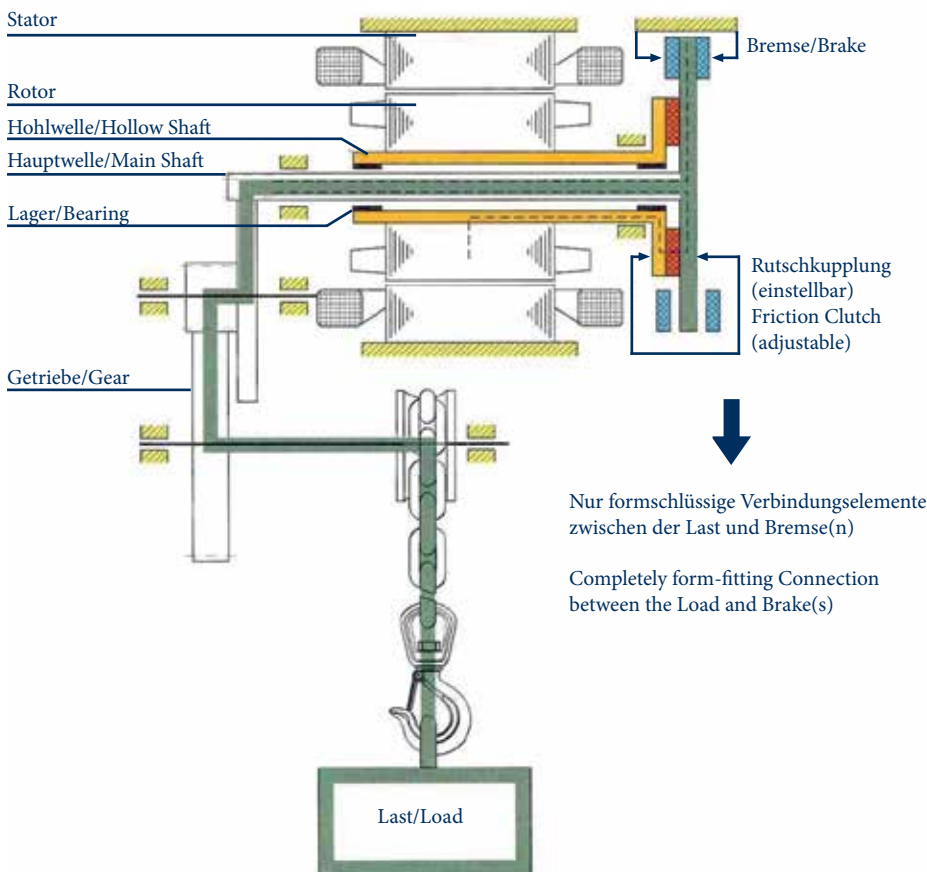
Stator

Bremse/Brake

Rotor

Hohlwelle/Hollow Shaft

Hauptwelle/Main Shaft

Lager/Bearing

Rutschkupplung (einstellbar) Friction Clutch (adjustable)

Getriebe/Gear

Nur formschlüssige Verbindungselemente zwischen der Last und Bremse(n)

Completely form-fitting Connection between the Load and Brake(s)

Last/Load